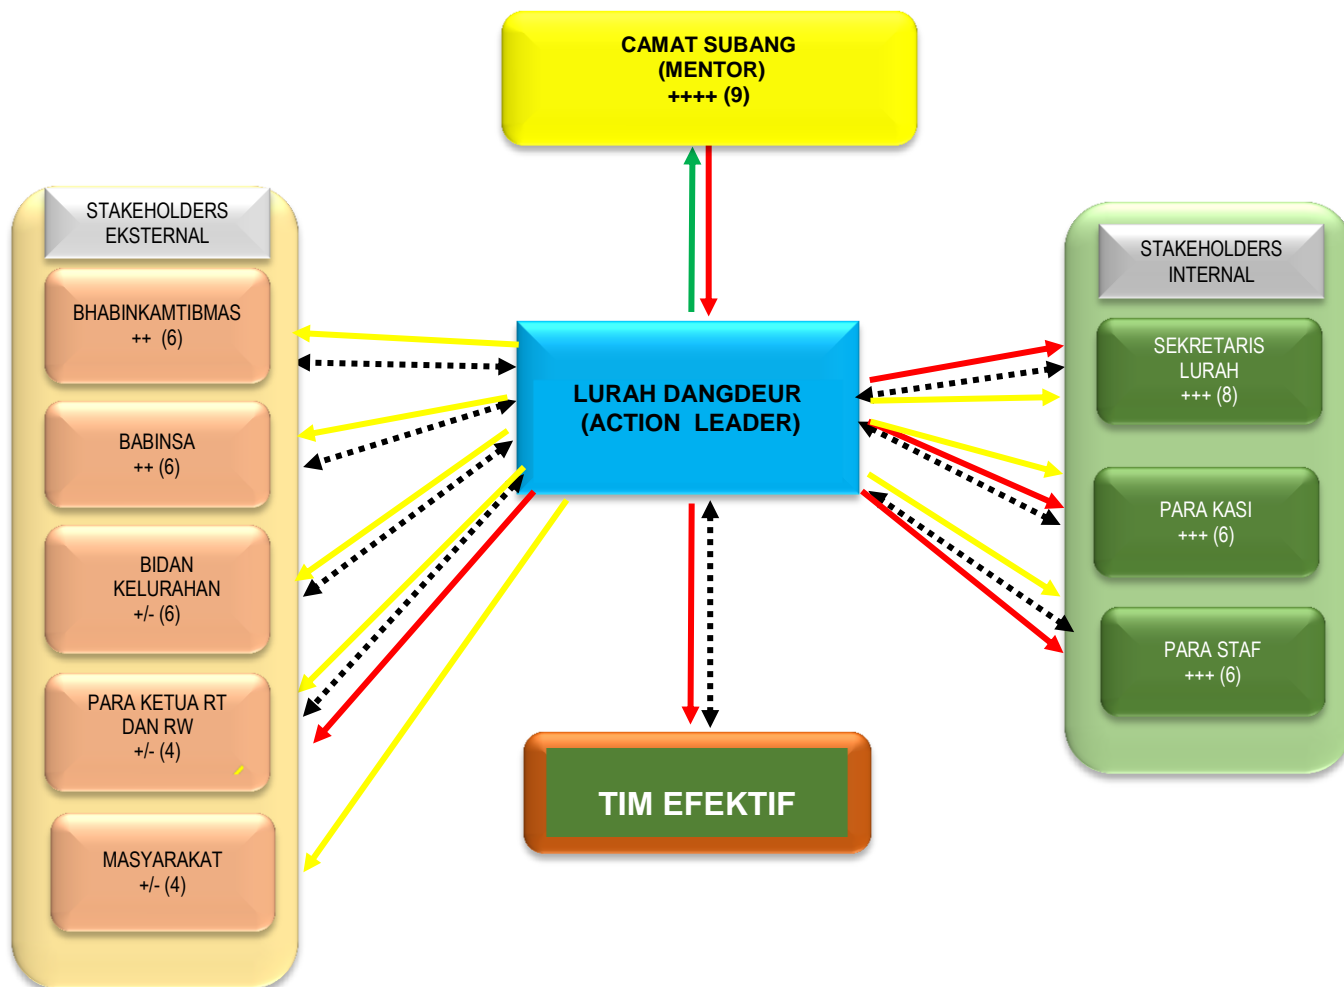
CAMAT SUBANG
(MENTOR)
++++ (9)

STAKEHOLDERS EKSTERNAL

BHABINKAMTIBMAS
++ (6)

BABINSA
++ (6)

BIDAN KELURAHAN
+/- (6)

PARA KETUA RT DAN RW
+/- (4)

MASYARAKAT
+/- (4)

LURAH DANGDEUR
(ACTION LEADER)

TIM EFEKTIF

STAKEHOLDERS INTERNAL

SEKRETARIS LURAH
+++ (8)

PARA KASI
+++ (6)

PARA STAF
+++ (6)